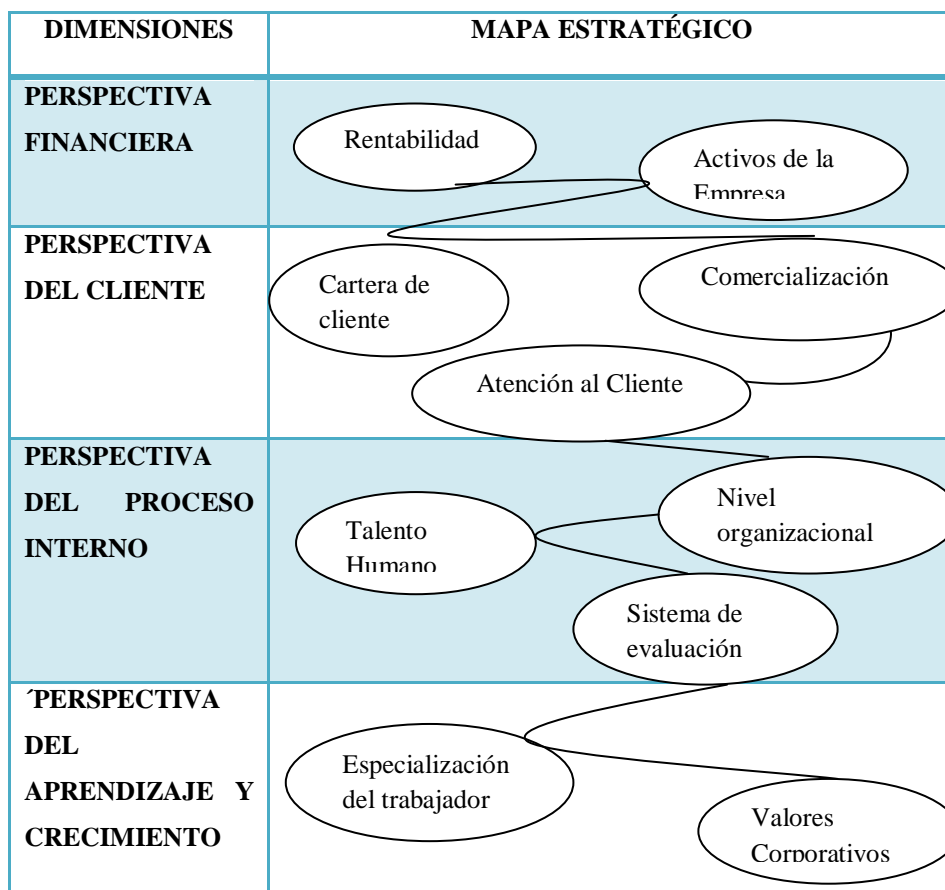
| DIMENSIONES | MAPA ESTRATÉGICO |
|---|---|
| PERSPECTIVA FINANCIERA | Rentabilidad<br>Activos de la Empresa |
| PERSPECTIVA DEL CLIENTE | Cartera de cliente<br>Comercialización<br>Atención al Cliente |
| PERSPECTIVA DEL PROCESO INTERNO | Talento Humano<br>Nivel organizacional<br>Sistema de evaluación |
| ´PERSPECTIVA DEL APRENDIZAJE Y CRECIMIENTO | Especialización del trabajador<br>Valores Corporativos |